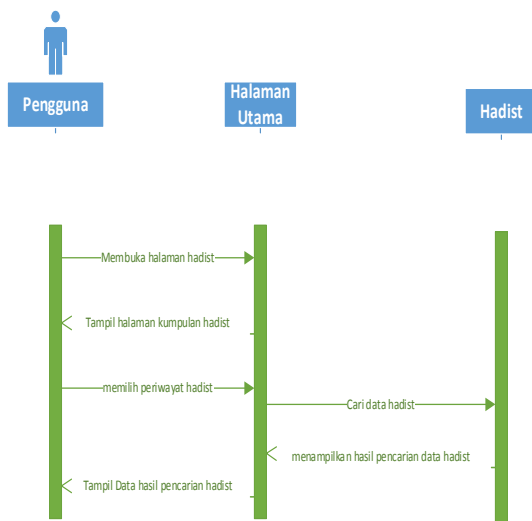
Pengguna

Halaman Utama

Hadist

Membuka halaman hadist

Tampil halaman kumpulan hadist

memilih periwayat hadist

Cari data hadist

menampilkan hasil pencarian data hadist

Tampil Data hasil pencarian hadist